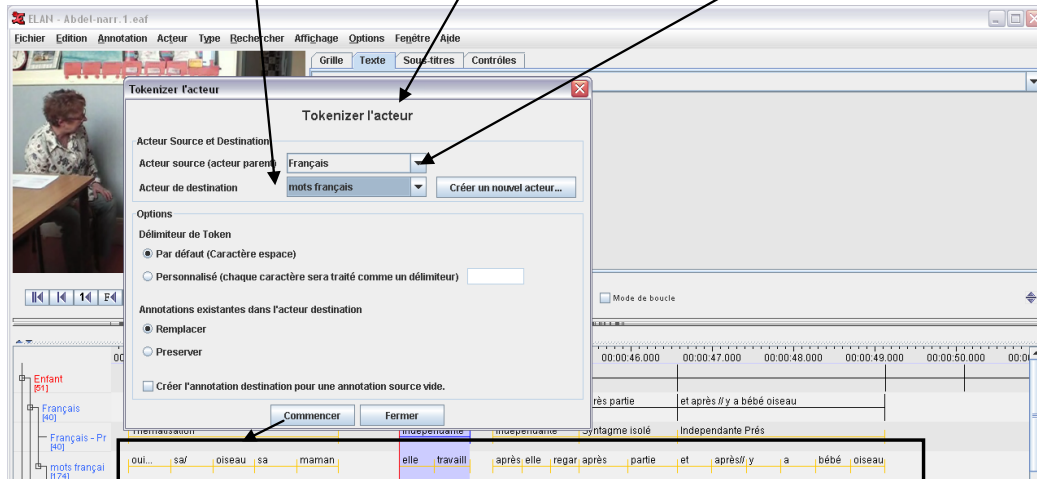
ELAN - Abdel-narr.1.eaf

Fichier Edition Annotation Acteur Type Rechercher Affichage Options Fenêtre Aide

Grille Texte Sous-titres Contrôles

Tokenizer l'acteur

Tokenizer l'acteur

Acteur Source et Destination

Acteur source (acteur parent) Français

Acteur de destination mots français

Créer un nouvel acteur...

Options

Délimiteur de Token

Par défaut (Caractère espace)

Personnalisé (chaque caractère sera traité comme un délimiteur)

Annotations existantes dans l'acteur destination

Remplacer

Preserver

Créer l'annotation destination pour une annotation source vide.

Commencer Fermer

Mode de boucle

00:00:46.000 00:00:47.000 00:00:48.000 00:00:49.000 00:00:50.000

Enfant [51]

Français [40]

Français - Pr [40]

mots françai [174]

ès partie et après // y a bébé oiseau

thématisation indépendante indépendante Syntagme isolé Indépendante Prés

oui... sa/ oiseau sa maman elle travaill après elle regar après partie et après// y a bébé oiseau